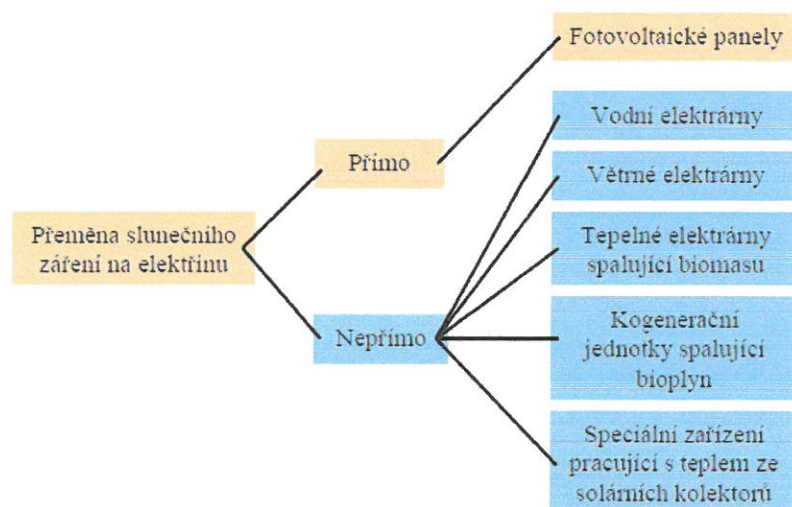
Přeměna slunečního záření na elektřinu

Přímo

Fotovoltaické panely

Nepřímo

Vodní elektrárny

Větrné elektrárny

Tepelné elektrárny spalující biomasu

Kogenerační jednotky spalující bioplyn

Speciální zařízení pracující s teplem ze solárních kolektorů